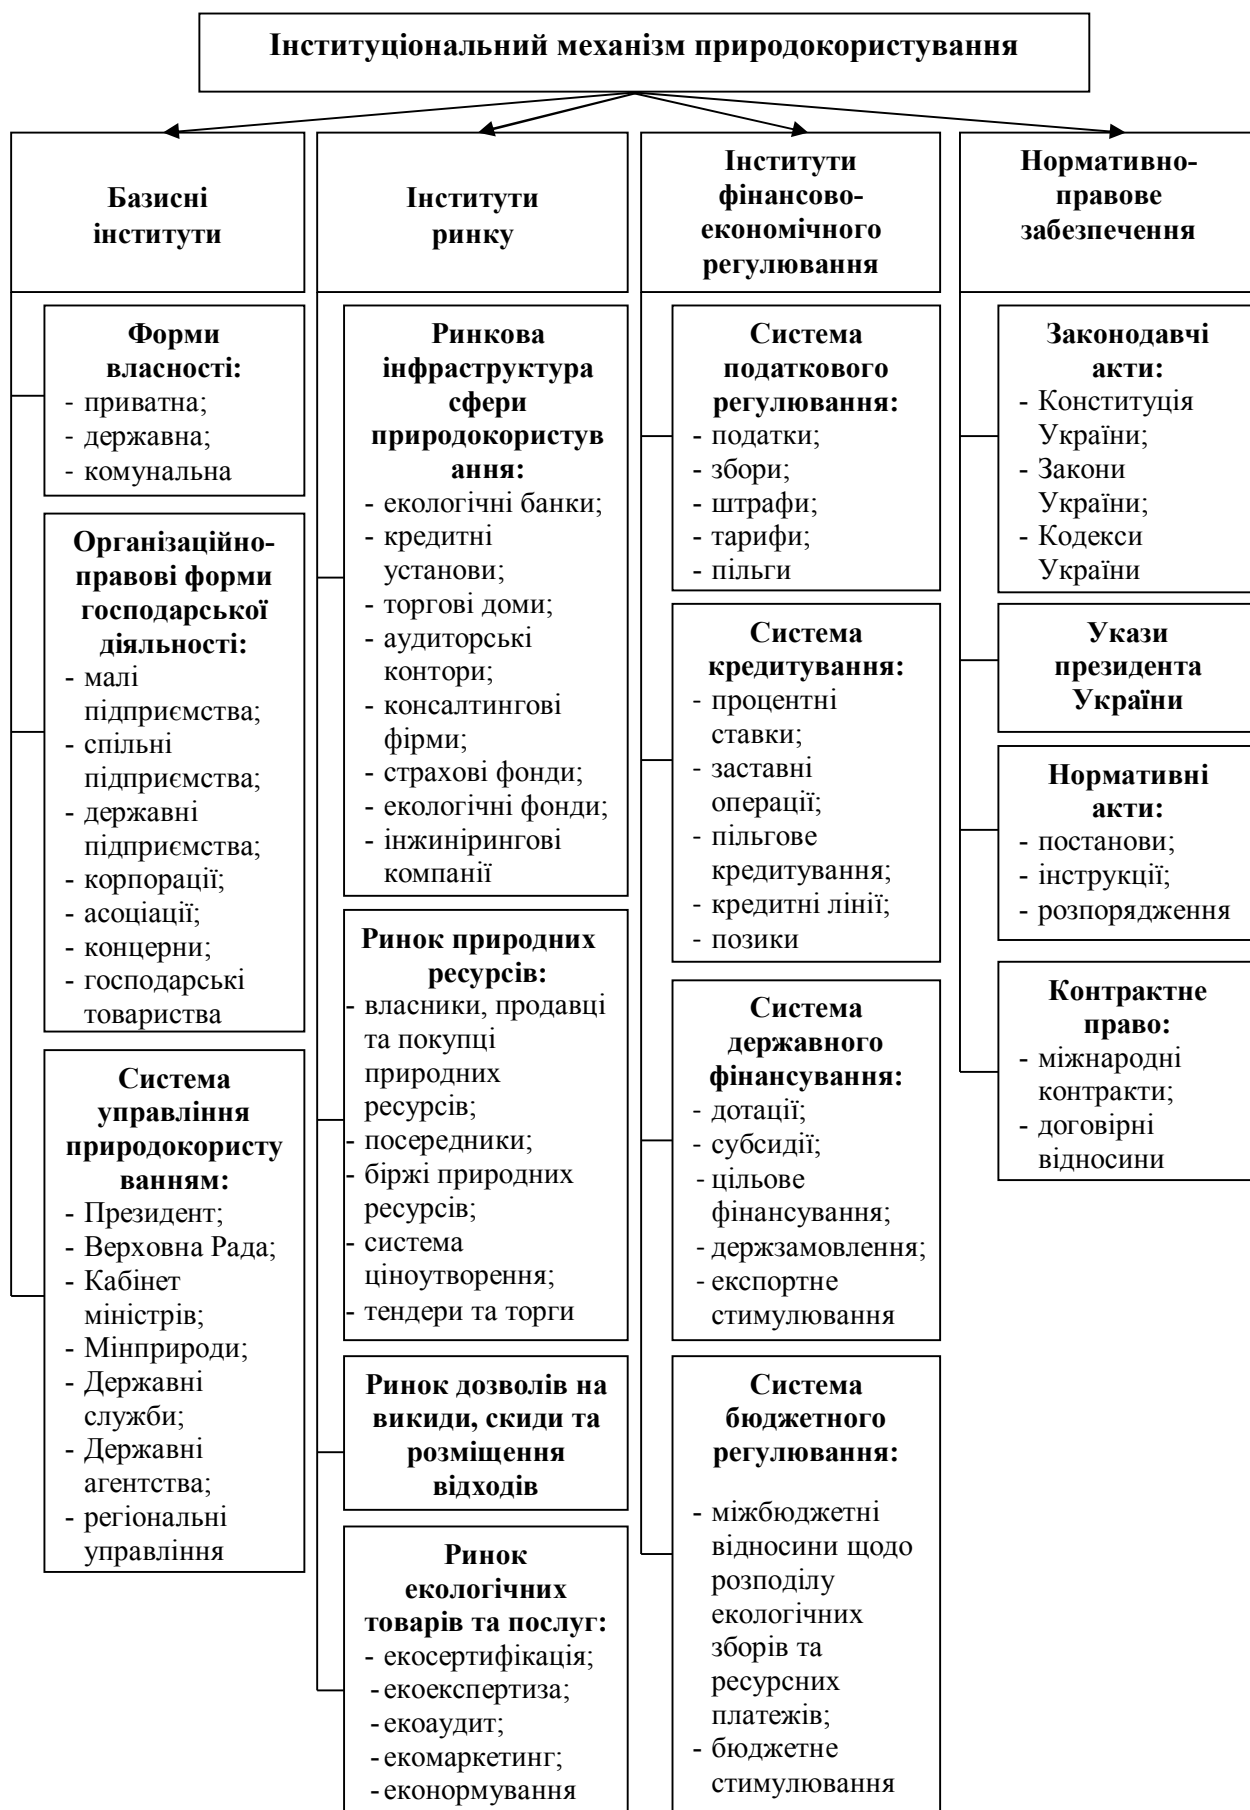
Інституціональний механізм природокористування

Базисні інститути

Форми власності:
- приватна;
- державна;
- комунальна

Організаційно-правові форми господарської діяльності:
- малі підприємства;
- спільні підприємства;
- державні підприємства;
- корпорації;
- асоціації;
- концерни;
- господарські товариства

Система управління природокористуванням:
- Президент;
- Верховна Рада;
- Кабінет міністрів;
- Мінприроди;
- Державні служби;
- Державні агентства;
- регіональні управління

Інститути ринку

Ринкова інфраструктура сфери природокористування:
- екологічні банки;
- кредитні установи;
- торгові доми;
- аудиторські контори;
- консалтингові фірми;
- страхові фонди;
- екологічні фонди;
- інжинірингові компанії

Ринок природних ресурсів:
- власники, продавці та покупці природних ресурсів;
- посередники;
- біржі природних ресурсів;
- система ціноутворення;
- тендери та торги

Ринок дозволів на викиди, скиди та розміщення відходів

Ринок екологічних товарів та послуг:
- екосертифікація;
- екоекспертиза;
- екоаудит;
- екомаркетинг;
- еконормування

Інститути фінансово-економічного регулювання

Система податкового регулювання:
- податки;
- збори;
- штрафи;
- тарифи;
- пільги

Система кредитування:
- процентні ставки;
- заставні операції;
- пільгове кредитування;
- кредитні лінії;
- позики

Система державного фінансування:
- дотації;
- субсидії;
- цільове фінансування;
- держзамовлення;
- експортне стимулювання

Система бюджетного регулювання:
- міжбюджетні відносини щодо розподілу екологічних зборів та ресурсних платежів;
- бюджетне стимулювання

Нормативно-правове забезпечення

Законодавчі акти:
- Конституція України;
- Закони України;
- Кодекси України

Укази президента України

Нормативні акти:
- постанови;
- інструкції;
- розпорядження

Контрактне право:
- міжнародні контракти;
- договірні відносини